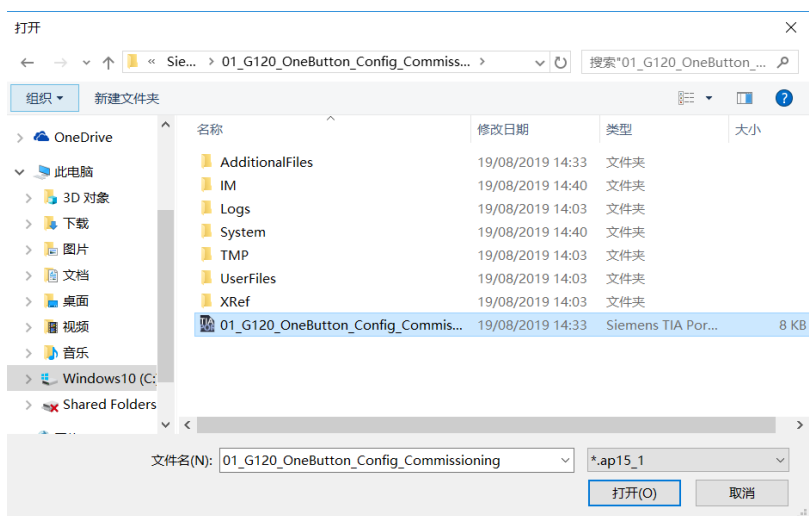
打开

« Sie... › 01_G120_OneButton_Config_Commiss... ›

搜索"01_G120_OneButton_...

组织 ▾ 新建文件夹

OneDrive
此电脑
3D 对象
下载
图片
文档
桌面
视频
音乐
Windows10 (C:
Shared Folders

| 名称 | 修改日期 | 类型 | 大小 |
|---|---|---|---|
| AdditionalFiles | 19/08/2019 14:33 | 文件夹 | |
| IM | 19/08/2019 14:40 | 文件夹 | |
| Logs | 19/08/2019 14:03 | 文件夹 | |
| System | 19/08/2019 14:40 | 文件夹 | |
| TMP | 19/08/2019 14:03 | 文件夹 | |
| UserFiles | 19/08/2019 14:03 | 文件夹 | |
| XRef | 19/08/2019 14:03 | 文件夹 | |
| 01_G120_OneButton_Config_Commis... | 19/08/2019 14:33 | Siemens TIA Por... | 8 KB |

文件名(N): 01_G120_OneButton_Config_Commissioning

*.ap15_1

打开(O) 取消